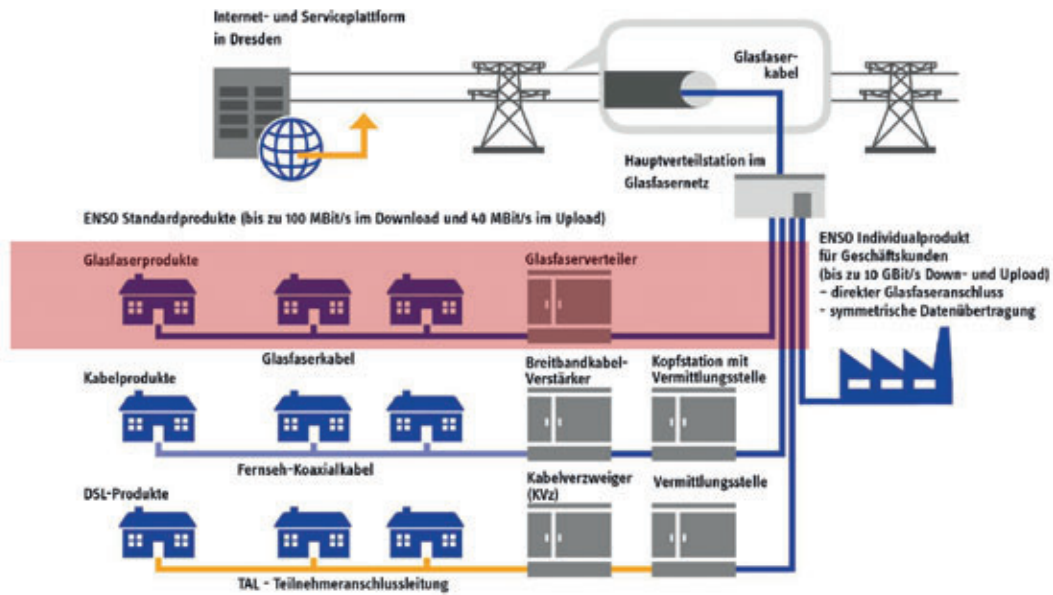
Internet- und Serviceplattform in Dresden

Glasfaserkabel

Hauptverteilstation im Glasfasernetz

ENSO Standardprodukte (bis zu 100 MBit/s im Download und 40 MBit/s im Upload)

Glasfaserprodukte

Glasfaserverteiler

ENSO Individualprodukt für Geschäftskunden (bis zu 10 GBit/s Down- und Upload)
- direkter Glasfaseranschluss
- symmetrische Datenübertragung

Glasfaserkabel

Kabelprodukte

Breitbandkabel-Verstärker

Kopfstation mit Vermittlungsstelle

Fernseh-Koaxialkabel

DSL-Produkte

Kabelverzweiger (KVz)

Vermittlungsstelle

TAL - Teilnehmeranschlussleitung